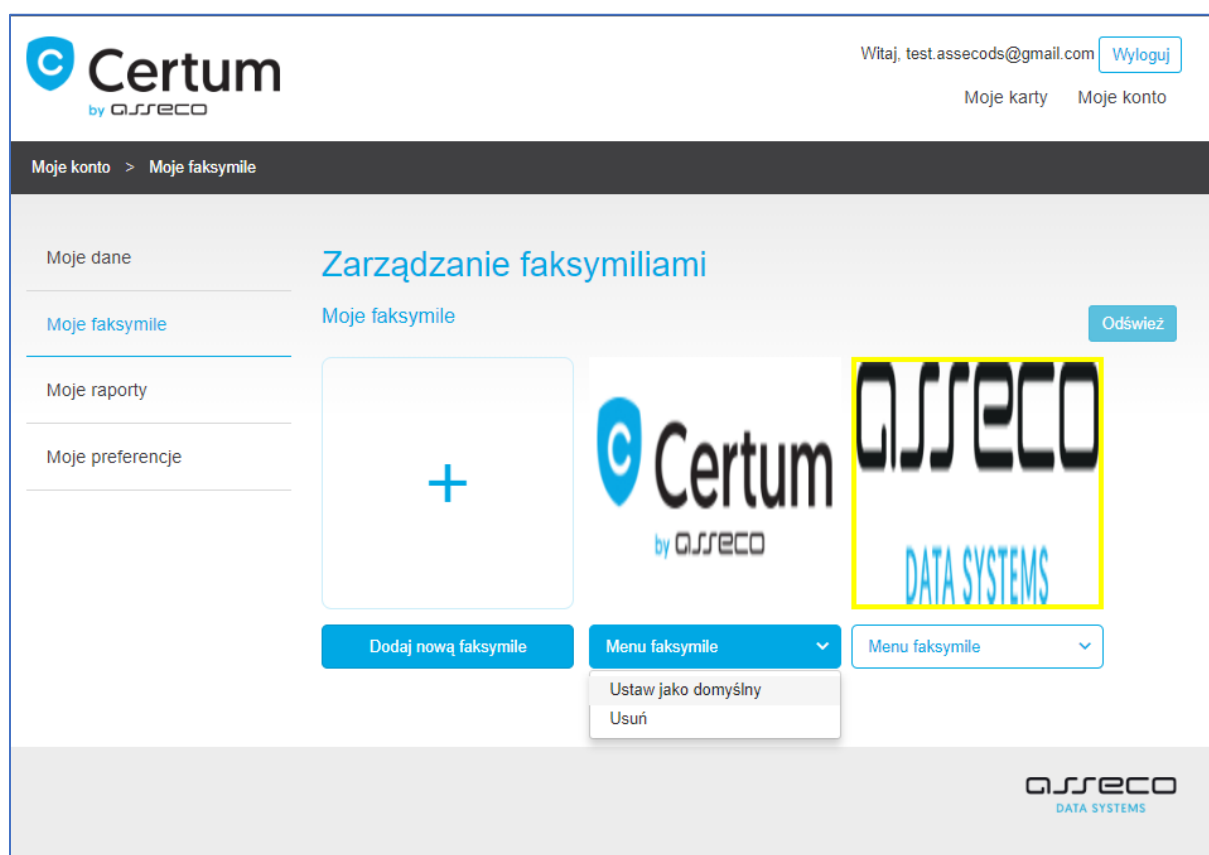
Certum by asseco

Witaj, test.assecods@gmail.com Wyloguj

Moje karty Moje konto

Moje konto > Moje faksymile

Moje dane

Moje faksymile

Moje raporty

Moje preferencje

Zarządzanie faksymiliami

Moje faksymile

Odśwież

+

Certum by asseco

asseco DATA SYSTEMS

Dodaj nową faksymile

Menu faksymile

Menu faksymile

Ustaw jako domyślny

Usuń

asseco DATA SYSTEMS